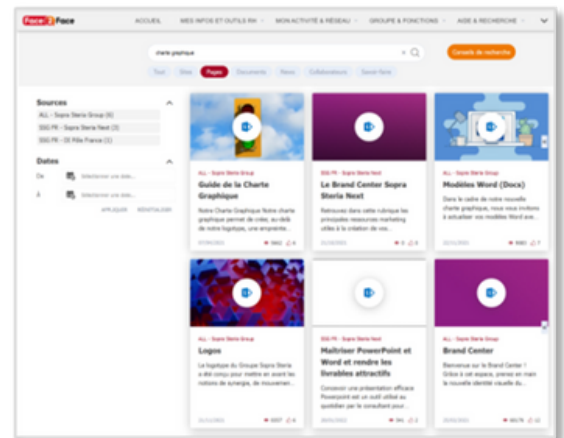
Face2Face

ACCUEIL MES INFOS ET OUTILS RH MON ACTIVITÉ & RÉSEAU GROUPE & FONCTIONS AIDE & RECHERCHE

charte graphique

Conseils de recherche

Tout Sites Pages Documents News Collaborateurs Savoir-faire

Sources

ALL - Sopra Steria Group (6)

SSG FR - Sopra Steria Next (3)

SSG FR - DI Pôle France (1)

Dates

De Sélectionner une date...

À Sélectionner une date...

APPLIQUER RÉINITIALISER

ALL - Sopra Steria Group

Guide de la Charte Graphique

Notre Charte Graphique Notre charte graphique permet de créer, au-delà de notre logotype, une empreinte...

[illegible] 5662 6

SSG FR - Sopra Steria Next

Le Brand Center Sopra Steria Next

Retrouvez dans cette rubrique les principales ressources marketing utiles à la création de vos...

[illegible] 0 3

ALL - Sopra Steria Group

Modèles Word (Docs)

Dans le cadre de notre nouvelle charte graphique, nous vous invitons à actualiser vos modèles Word ave...

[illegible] 3081 7

ALL - Sopra Steria Group

Logos

Le logotype du Groupe Sopra Steria a été conçu pour mettre en avant les notions de synergie, de mouvemen...

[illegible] 5557 6

SSG FR - Sopra Steria Next

Maîtriser PowerPoint et Word et rendre les livrables attractifs

Concevoir une présentation efficace Powerpoint est un outil utilisé au quotidien par le consultant pour...

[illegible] 341 34

ALL - Sopra Steria Group

Brand Center

Bienvenue sur le Brand Center ! Grâce à cet espace, plongez au cœur de la nouvelle identité visuelle du...

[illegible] 6578 22